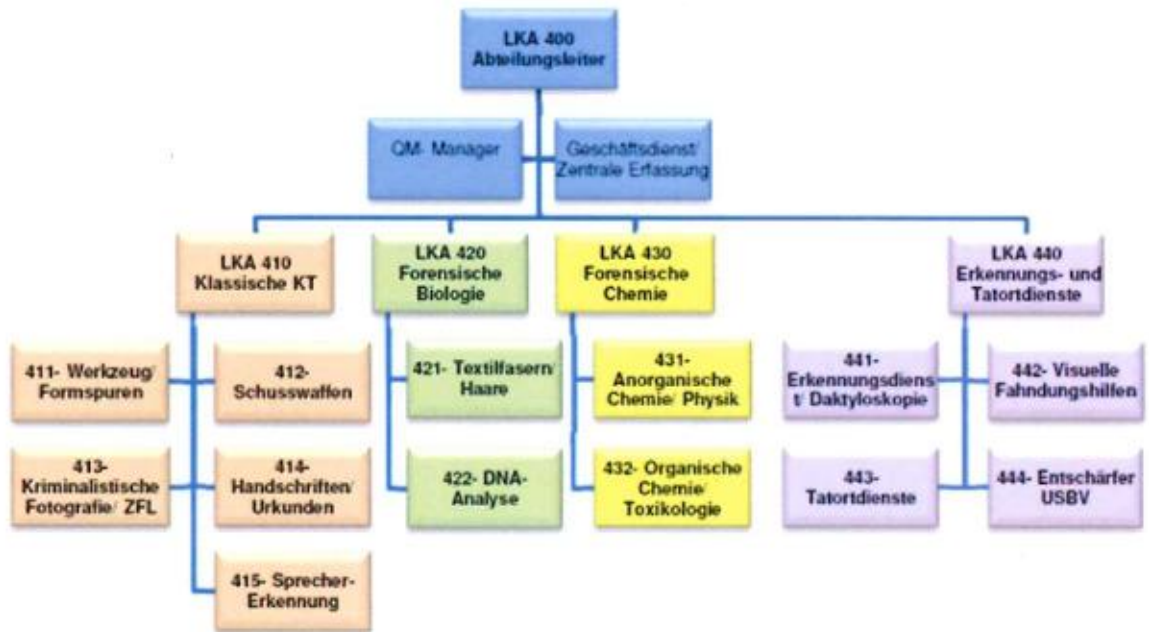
LKA 400
Abteilungsleiter

QM- Manager

Geschäftsdienst/
Zentrale Erfassung

LKA 410
Klassische KT

411- Werkzeug/
Formspuren

412-
Schusswaffen

413-
Kriminalistische
Fotografie/ ZFL

414-
Handschriften/
Urkunden

415- Sprecher-
Erkennung

LKA 420
Forensische
Biologie

421- Textilfasern/
Haare

422- DNA-
Analyse

LKA 430
Forensische
Chemie

431-
Anorganische
Chemie/ Physik

432- Organische
Chemie/
Toxikologie

LKA 440
Erkennungs- und
Tatortdienste

441-
Erkennungsdiens
t/ Daktyloskopie

442- Visuelle
Fahndungshilfen

443-
Tatortdienste

444- Entschärfer
USBV